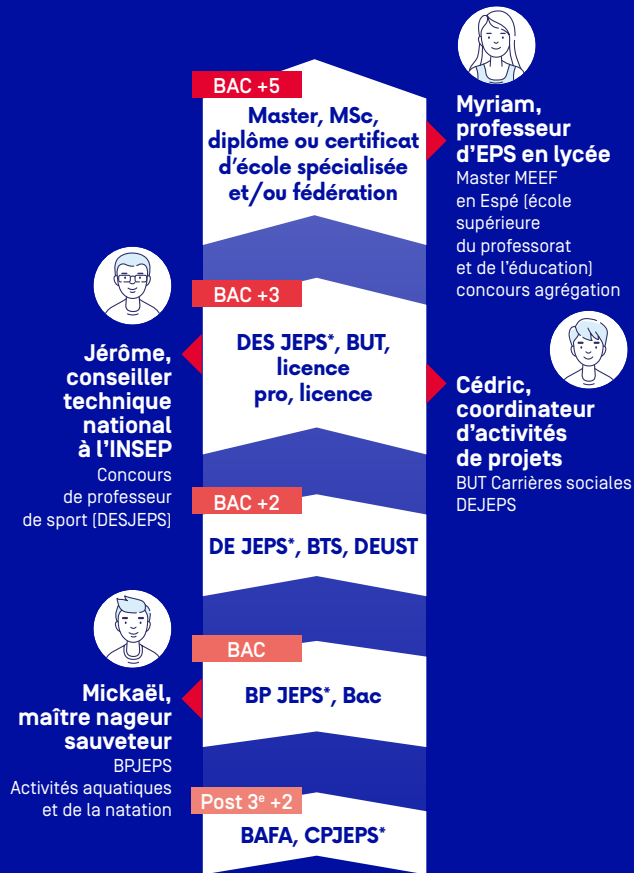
BAC +5

Master, MSc, diplôme ou certificat d'école spécialisée et/ou fédération

Myriam, professeur d'EPS en lycée
Master MEEF en Espé (école supérieure du professorat et de l'éducation) concours agrégation

BAC +3

DES JEPS*, BUT, licence pro, licence

Jérôme, conseiller technique national à l'INSEP
Concours de professeur de sport (DESJEPS)

Cédric, coordinateur d'activités de projets
BUT Carrières sociales DEJEPS

BAC +2

DE JEPS*, BTS, DEUST

BAC

BP JEPS*, Bac

Mickaël, maître nageur sauveteur
BPJEPS Activités aquatiques et de la natation

Post 3$^{e}$ +2

BAFA, CPJEPS*